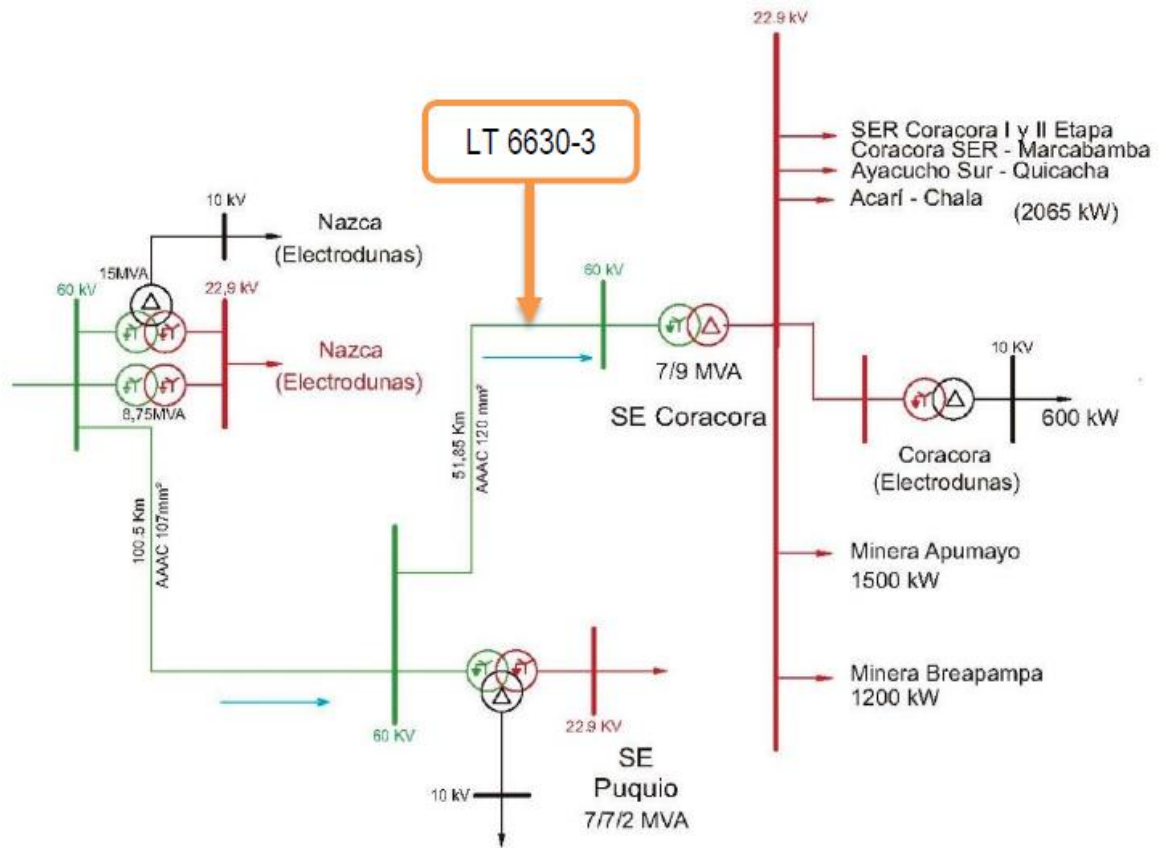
22.9 kV

LT 6630-3

SER Coracora I y II Etapa
Coracora SER - Marcabamba
Ayacucho Sur - Quicacha
Acarí - Chala

(2065 kW)

10 kV

Nazca
(Electrodunas)

15MVA

60 kV

22,9 kV

60 kV

Nazca
(Electrodunas)

7/9 MVA

10 KV

8,75MVA

SE Coracora

600 kW

51,85 Km
AAAC 120 mm²

Coracora
(Electrodunas)

100.5 Km
AAAC 107mm²

Minera Apumayo
1500 kW

Minera Breapampa
1200 kW

60 KV

22.9 KV

SE
Puquio
7/7/2 MVA

10 kV